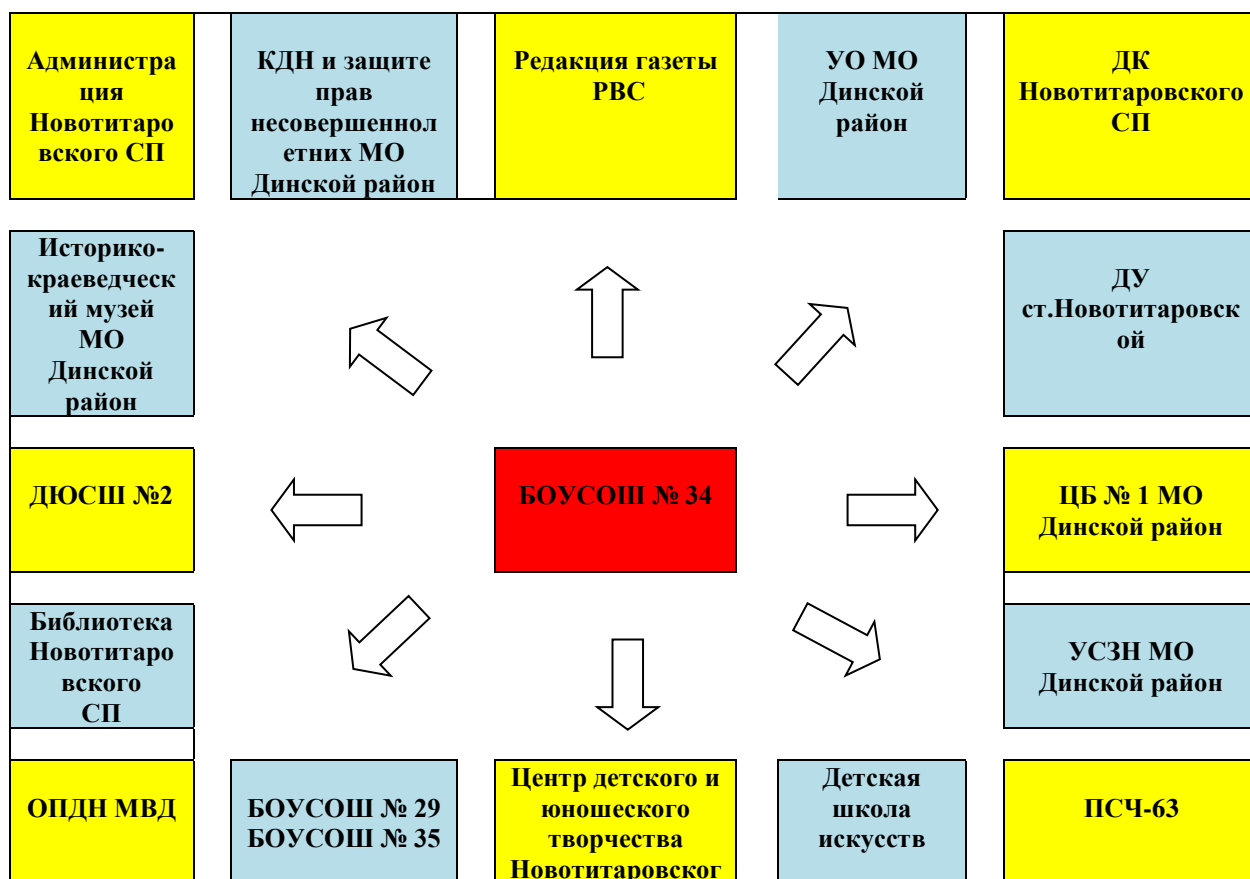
Администрация Новотитаровского СП

КДН и защите прав несовершеннолетних МО Динской район

Редакция газеты РВС

УО МО Динской район

ДК Новотитаровского СП

Историко-краеведческий музей МО Динской район

ДУ ст.Новотитаровской

ДЮСШ №2

БОУСОШ № 34

ЦБ № 1 МО Динской район

Библиотека Новотитаровского СП

УСЗН МО Динской район

ОПДН МВД

БОУСОШ № 29
БОУСОШ № 35

Центр детского и юношеского творчества Новотитаровског

Детская школа искусств

ПСЧ-63